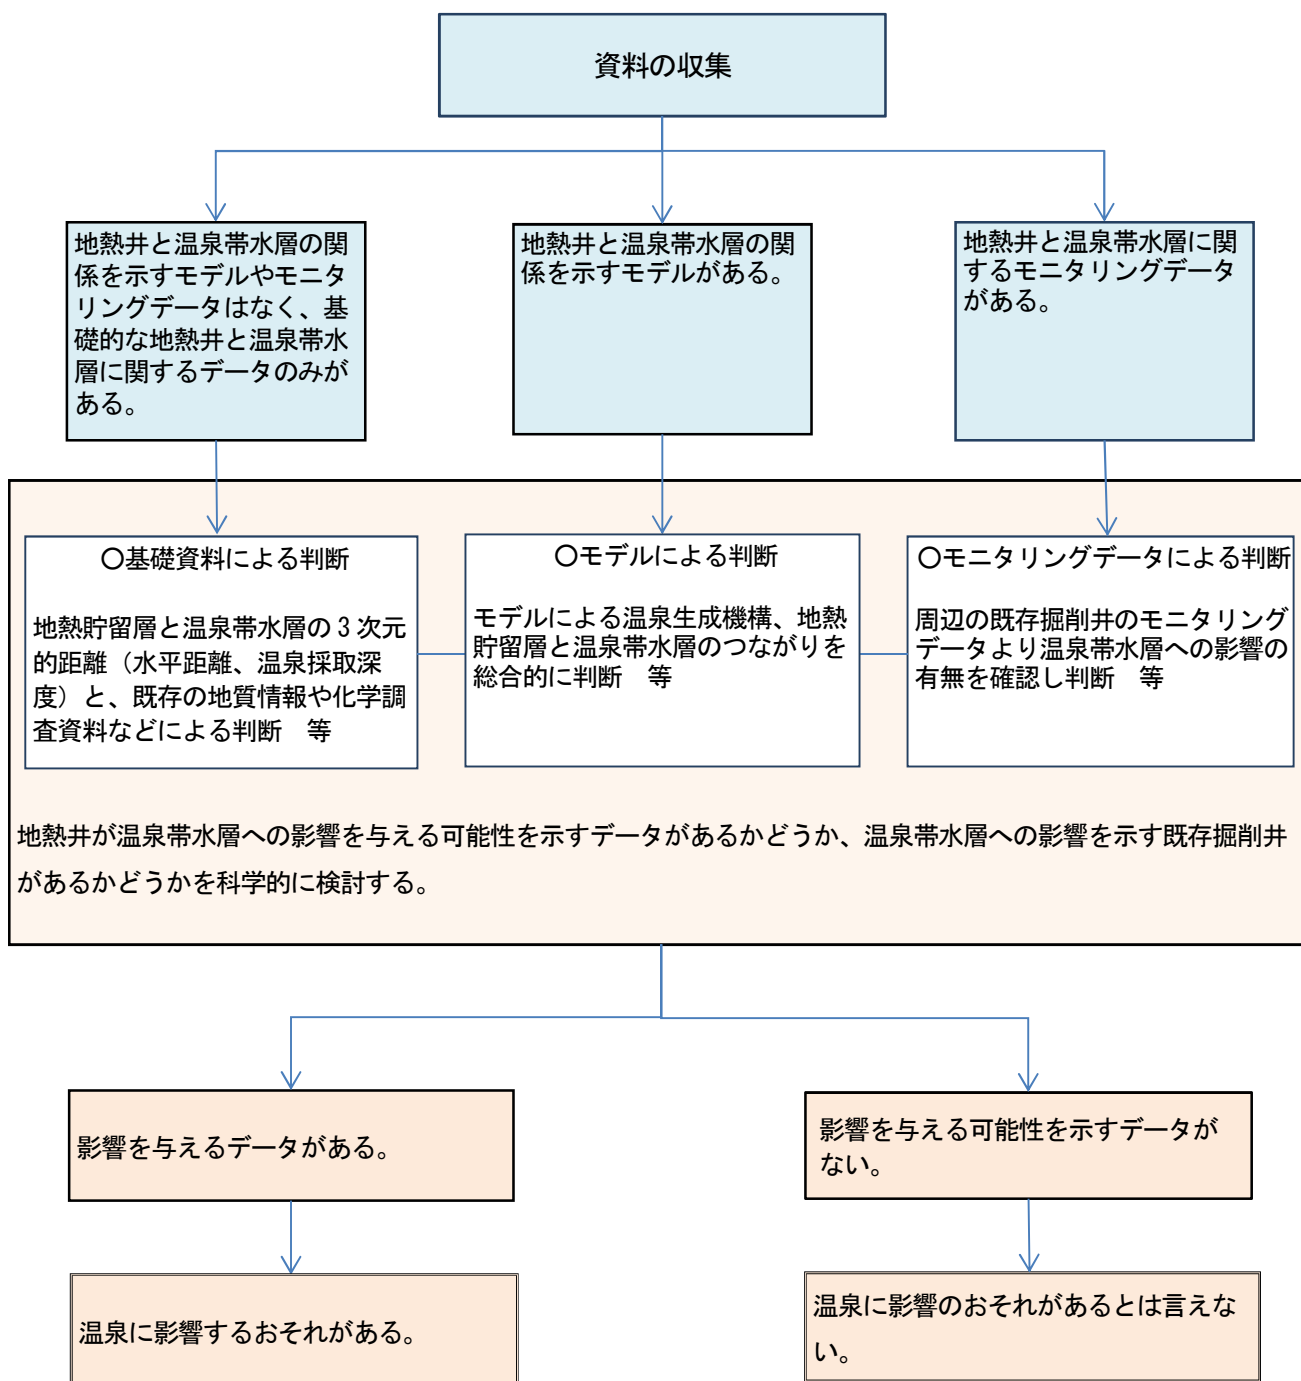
資料の収集

地熱井と温泉帯水層の関係を示すモデルやモニタリングデータはなく、基礎的な地熱井と温泉帯水層に関するデータのみがある。

地熱井と温泉帯水層の関係を示すモデルがある。

地熱井と温泉帯水層に関するモニタリングデータがある。

○基礎資料による判断

地熱貯留層と温泉帯水層の 3 次元的距離（水平距離、温泉採取深度）と、既存の地質情報や化学調査資料などによる判断　等

○モデルによる判断

モデルによる温泉生成機構、地熱貯留層と温泉帯水層のつながりを総合的に判断　等

○モニタリングデータによる判断

周辺の既存掘削井のモニタリングデータより温泉帯水層への影響の有無を確認し判断　等

地熱井が温泉帯水層への影響を与える可能性を示すデータがあるかどうか、温泉帯水層への影響を示す既存掘削井があるかどうかを科学的に検討する。

影響を与えるデータがある。

影響を与える可能性を示すデータがない。

温泉に影響するおそれがある。

温泉に影響のおそれがあるとは言えない。